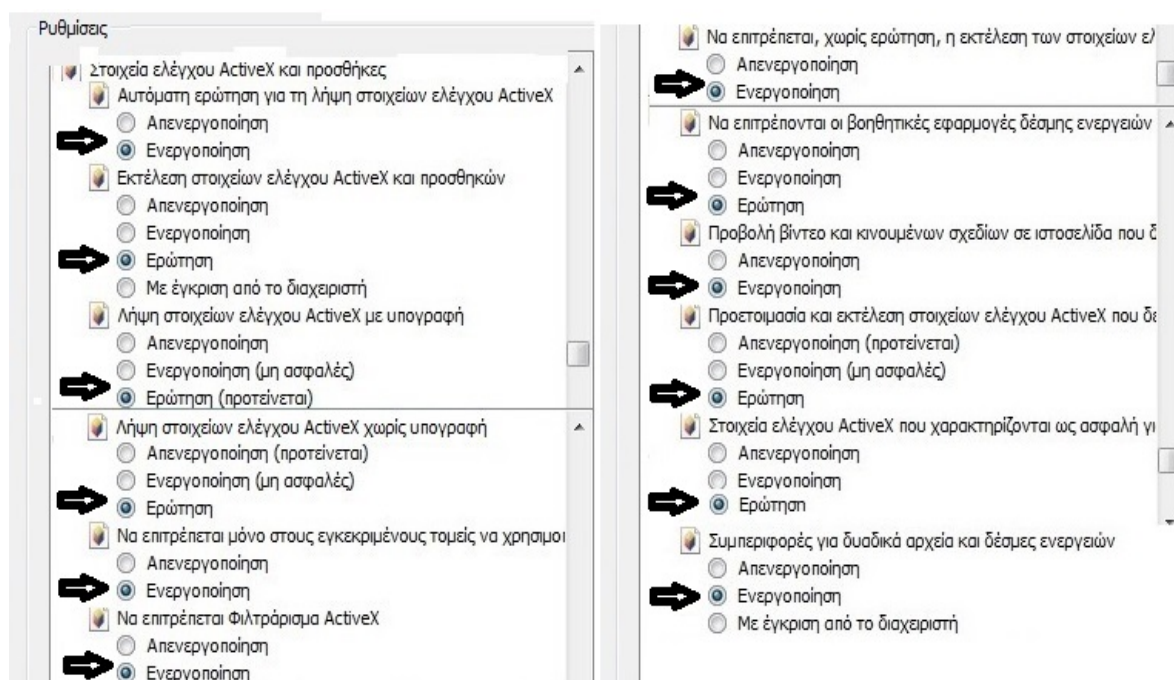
Ρυθμίσεις

Στοιχεία ελέγχου ActiveX και προσθήκες
Αυτόματη ερώτηση για τη λήψη στοιχείων ελέγχου ActiveX
Απενεργοποίηση
Ενεργοποίηση
Εκτέλεση στοιχείων ελέγχου ActiveX και προσθηκών
Απενεργοποίηση
Ενεργοποίηση
Ερώτηση
Με έγκριση από το διαχειριστή
Λήψη στοιχείων ελέγχου ActiveX με υπογραφή
Απενεργοποίηση
Ενεργοποίηση (μη ασφαλές)
Ερώτηση (προτείνεται)

Λήψη στοιχείων ελέγχου ActiveX χωρίς υπογραφή
Απενεργοποίηση (προτείνεται)
Ενεργοποίηση (μη ασφαλές)
Ερώτηση
Να επιτρέπεται μόνο στους εγκεκριμένους τομείς να χρησιμοι
Απενεργοποίηση
Ενεργοποίηση
Να επιτρέπεται Φιλτράρισμα ActiveX
Απενεργοποίηση
Ενεργοποίηση

Να επιτρέπεται, χωρίς ερώτηση, η εκτέλεση των στοιχείων ελ
Απενεργοποίηση
Ενεργοποίηση

Να επιτρέπονται οι βοηθητικές εφαρμογές δέσμης ενεργειών
Απενεργοποίηση
Ενεργοποίηση
Ερώτηση
Προβολή βίντεο και κινουμένων σχεδίων σε ιστοσελίδα που δ
Απενεργοποίηση
Ενεργοποίηση
Προετοιμασία και εκτέλεση στοιχείων ελέγχου ActiveX που δε
Απενεργοποίηση (προτείνεται)
Ενεργοποίηση (μη ασφαλές)
Ερώτηση
Στοιχεία ελέγχου ActiveX που χαρακτηρίζονται ως ασφαλή γι
Απενεργοποίηση
Ενεργοποίηση
Ερώτηση

Συμπεριφορές για δυαδικά αρχεία και δέσμες ενεργειών
Απενεργοποίηση
Ενεργοποίηση
Με έγκριση από το διαχειριστή